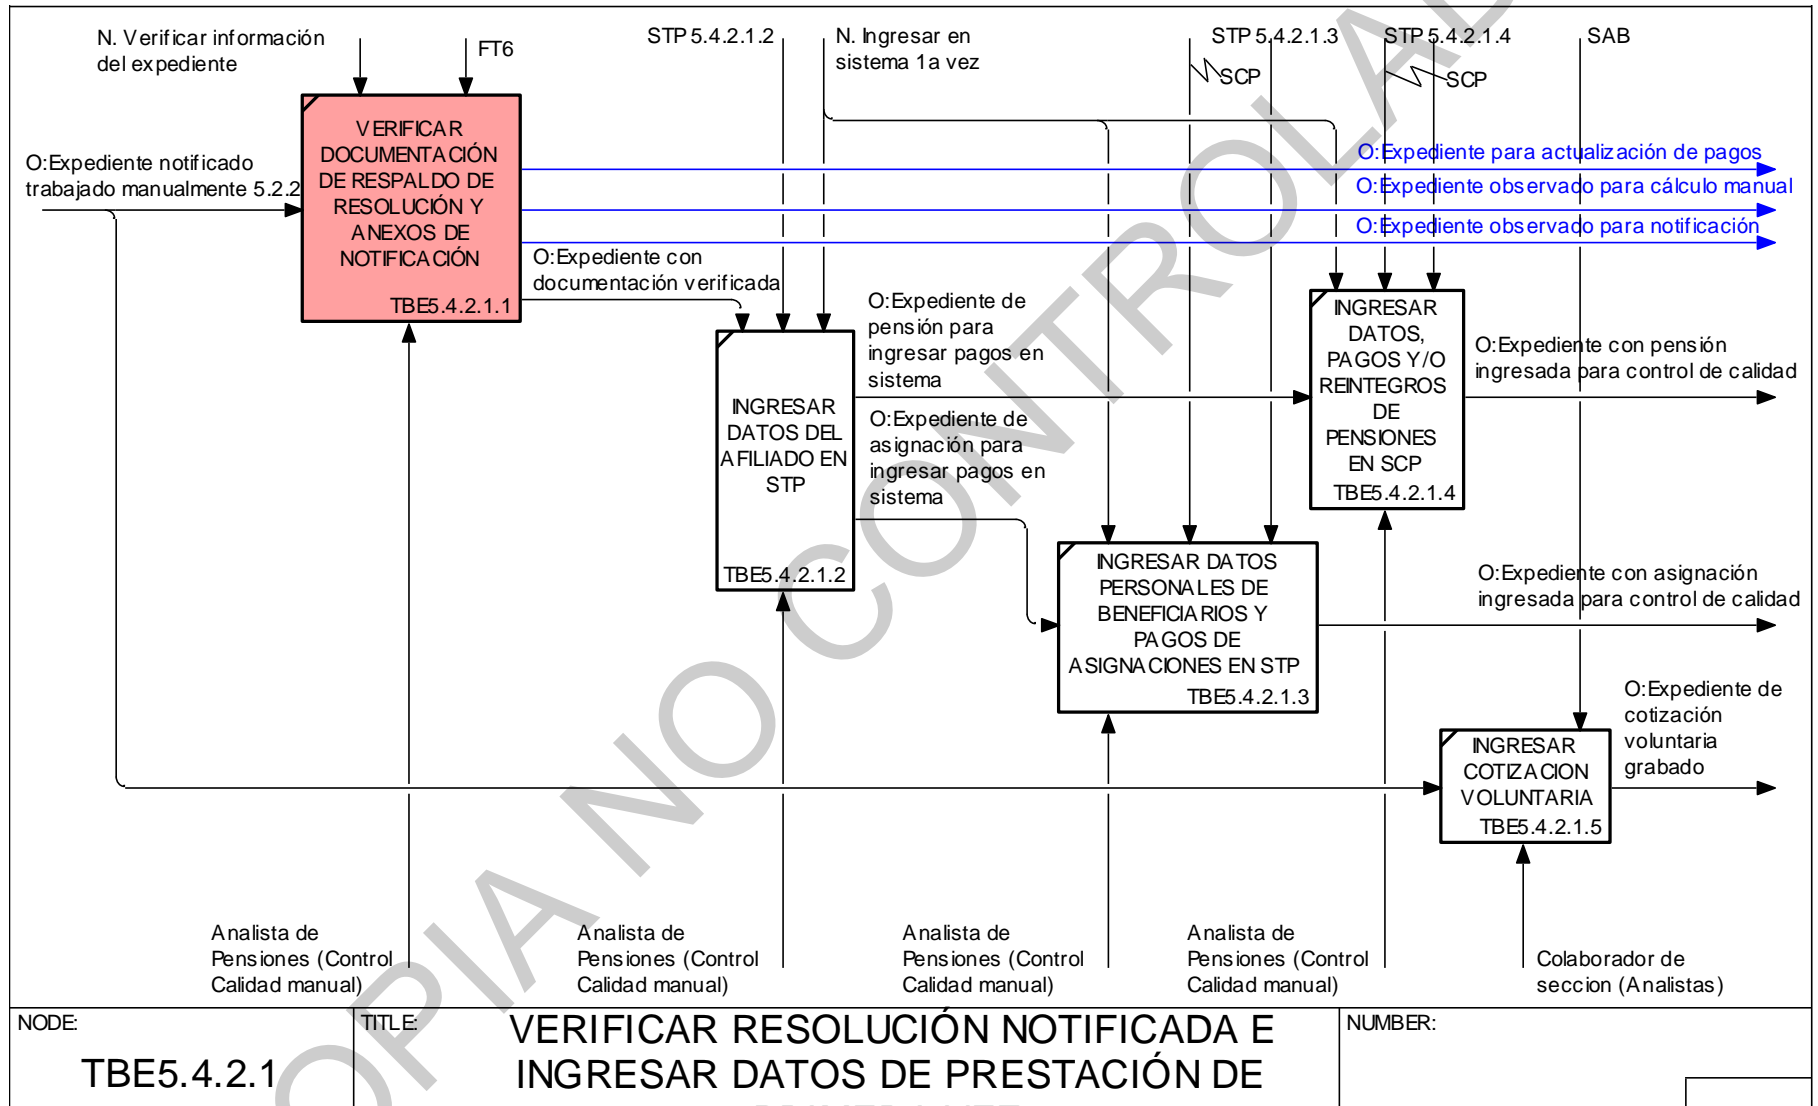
N. Verificar información del expediente

FT6

STP 5.4.2.1.2

N. Ingresar en sistema 1a vez

STP 5.4.2.1.3

SCP

STP 5.4.2.1.4

SCP

SAB

O:Expediente notificado trabajado manualmente 5.2.2

VERIFICAR DOCUMENTACIÓN DE RESPALDO DE RESOLUCIÓN Y ANEXOS DE NOTIFICACIÓN
TBE5.4.2.1.1

O:Expediente para actualización de pagos
O:Expediente observado para cálculo manual
O:Expediente observado para notificación

O:Expediente con documentación verificada

O:Expediente de pensión para ingresar pagos en sistema

O:Expediente de asignación para ingresar pagos en sistema

INGRESAR DATOS DEL AFILIADO EN STP
TBE5.4.2.1.2

INGRESAR DATOS, PAGOS Y/O REINTEGROS DE PENSIONES EN SCP
TBE5.4.2.1.4

O:Expediente con pensión ingresada para control de calidad

INGRESAR DATOS PERSONALES DE BENEFICIARIOS Y PAGOS DE ASIGNACIONES EN STP
TBE5.4.2.1.3

O:Expediente con asignación ingresada para control de calidad

O:Expediente de cotización voluntaria grabado

INGRESAR COTIZACION VOLUNTARIA
TBE5.4.2.1.5

Analista de Pensiones (Control Calidad manual)

Analista de Pensiones (Control Calidad manual)

Analista de Pensiones (Control Calidad manual)

Analista de Pensiones (Control Calidad manual)

Colaborador de seccion (Analistas)

NODE:
TBE5.4.2.1

TITLE:
VERIFICAR RESOLUCIÓN NOTIFICADA E INGRESAR DATOS DE PRESTACIÓN DE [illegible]

NUMBER:

COPIA NO CONTROLADA